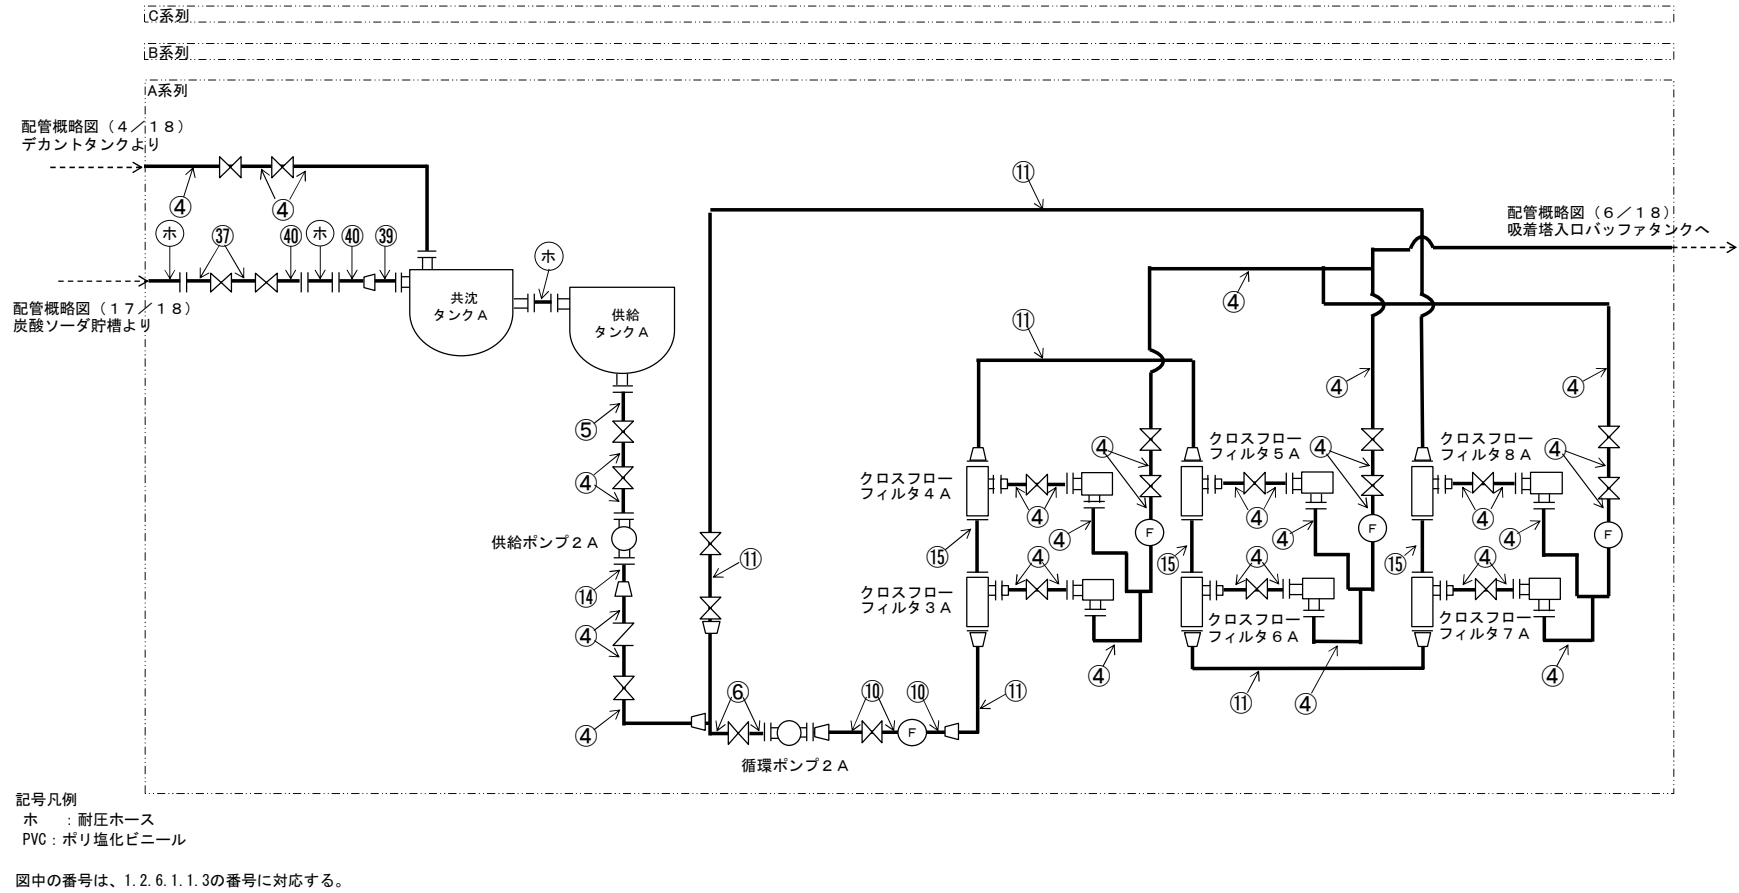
C系列

B系列

A系列

配管概略図（４／１８）
デカントタンクより

④ ④

ホ ㊲ ㊵ ホ ㊵ ㊴

配管概略図（１７／１８）
炭酸ソーダ貯槽より

共沈
タンクＡ

ホ

供給
タンクＡ

⑤

④

供給ポンプ２Ａ

⑭

④

④

⑪

⑪

⑥

⑩ ⑩

⑪

循環ポンプ２Ａ

配管概略図（６／１８）
吸着塔入口バッファタンクへ

④

⑪

クロスフロー
フィルタ４Ａ

④

④

F

④

⑮

④

クロスフロー
フィルタ３Ａ

④

クロスフロー
フィルタ５Ａ

④

④

④

F

④

⑮

④

クロスフロー
フィルタ６Ａ

④

⑪

④

クロスフロー
フィルタ８Ａ

④

④

④

F

④

⑮

④

クロスフロー
フィルタ７Ａ

④

記号凡例
ホ　：耐圧ホース
PVC：ポリ塩化ビニール

図中の番号は、1.2.6.1.1.3の番号に対応する。